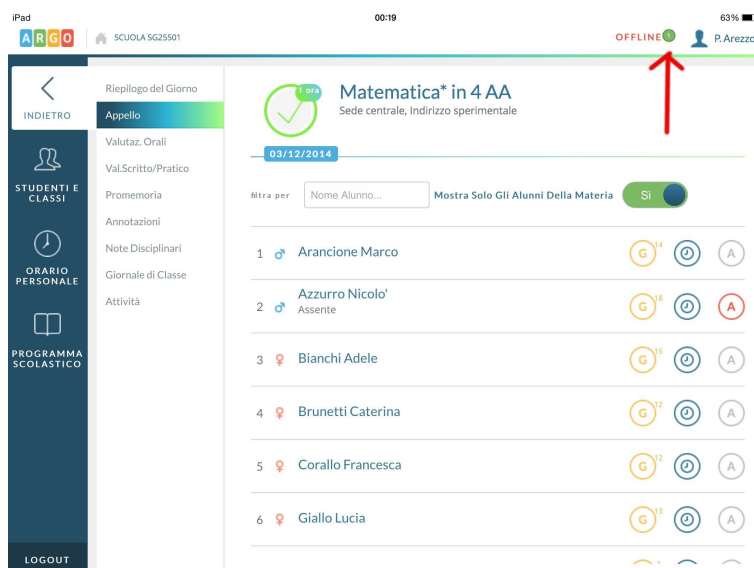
iPad 00:19 63%

ARGO SCUOLA SG25501 OFFLINE 1 P. Arezzo

INDIETRO

STUDENTI E CLASSI

ORARIO PERSONALE

PROGRAMMA SCOLASTICO

LOGOUT

Riepilogo del Giorno
Appello
Valutaz. Orali
Val.Scritto/Pratico
Promemoria
Annotazioni
Note Disciplinari
Giornale di Classe
Attività

1 ora
Matematica* in 4 AA
Sede centrale, Indirizzo sperimentale

03/12/2014

filtra per Nome Alunno... Mostra Solo Gli Alunni Della Materia Si

1 Arancione Marco G 14 A
2 Azzurro Nicolo' Assente G 18 A
3 Bianchi Adele G 15 A
4 Brunetti Caterina G 12 A
5 Corallo Francesca G 12 A
6 Giallo Lucia G 13 A